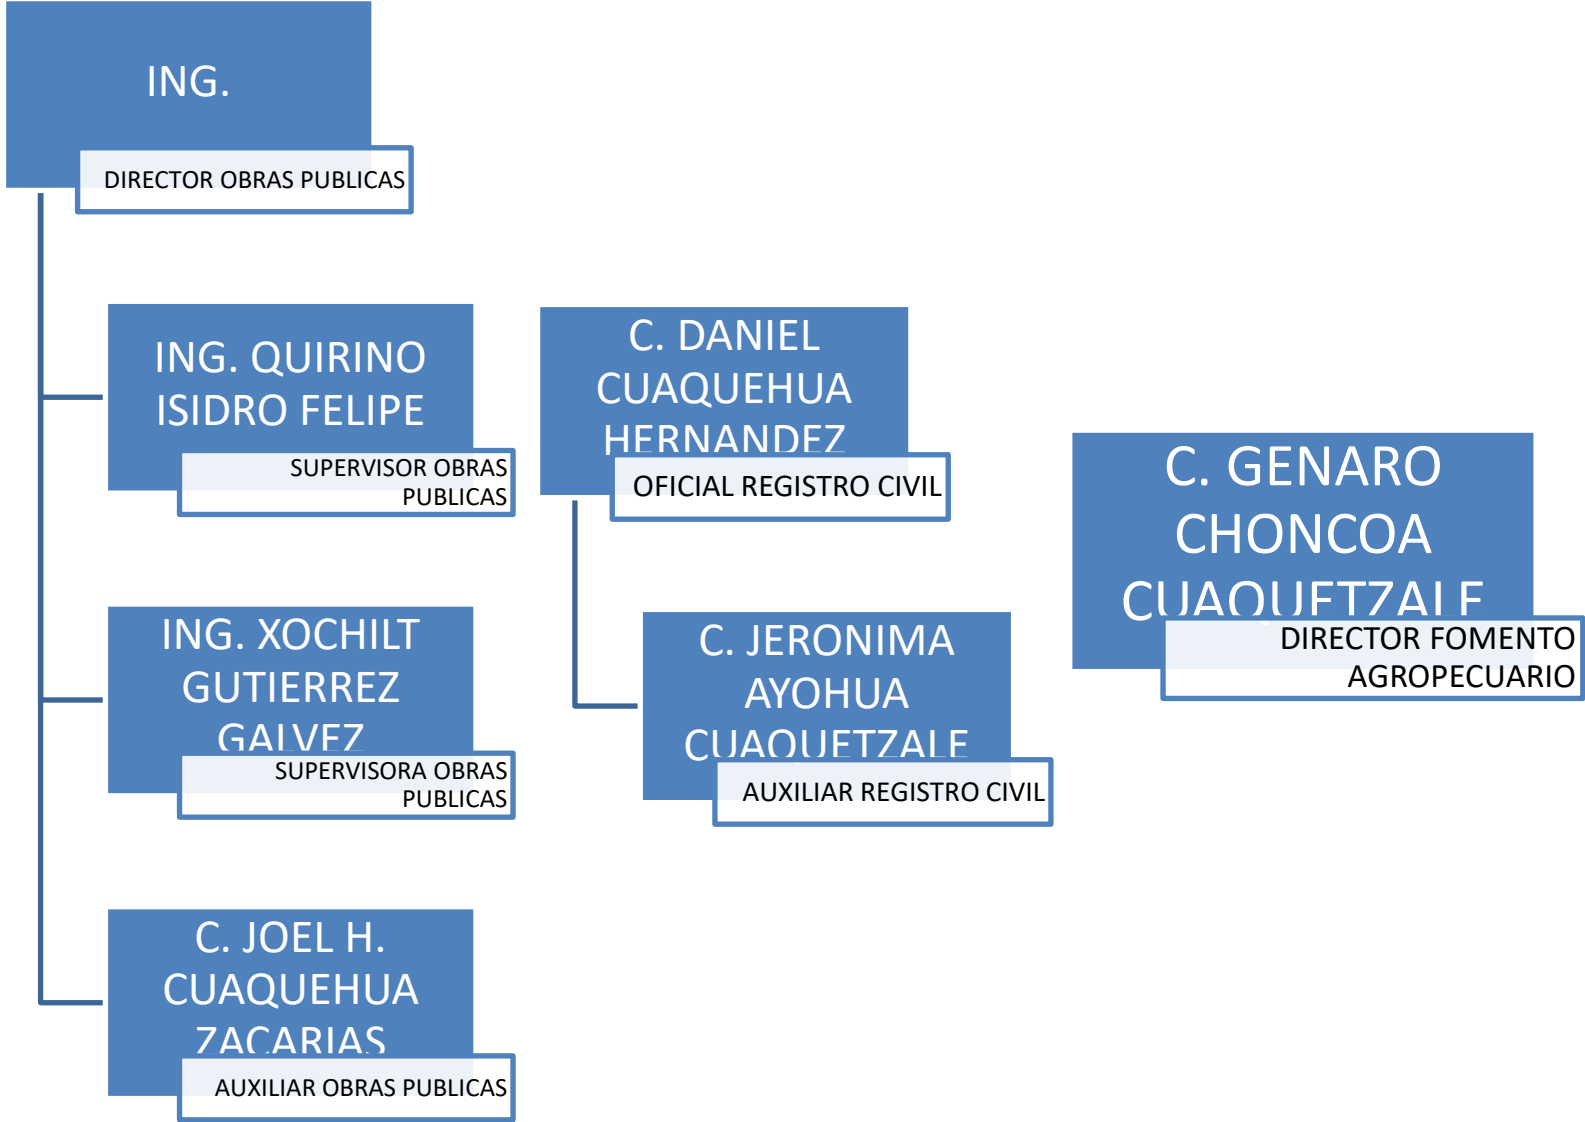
ING.

DIRECTOR OBRAS PUBLICAS

ING. QUIRINO ISIDRO FELIPE

SUPERVISOR OBRAS PUBLICAS

ING. XOCHILT GUTIERREZ GALVEZ

SUPERVISORA OBRAS PUBLICAS

C. JOEL H. CUAQUEHUA ZACARIAS

AUXILIAR OBRAS PUBLICAS

C. DANIEL CUAQUEHUA HERNANDEZ

OFICIAL REGISTRO CIVIL

C. JERONIMA AYOHUA CUAQUETZALE

AUXILIAR REGISTRO CIVIL

C. GENARO CHONCOA CUAQUETZALE

DIRECTOR FOMENTO AGROPECUARIO